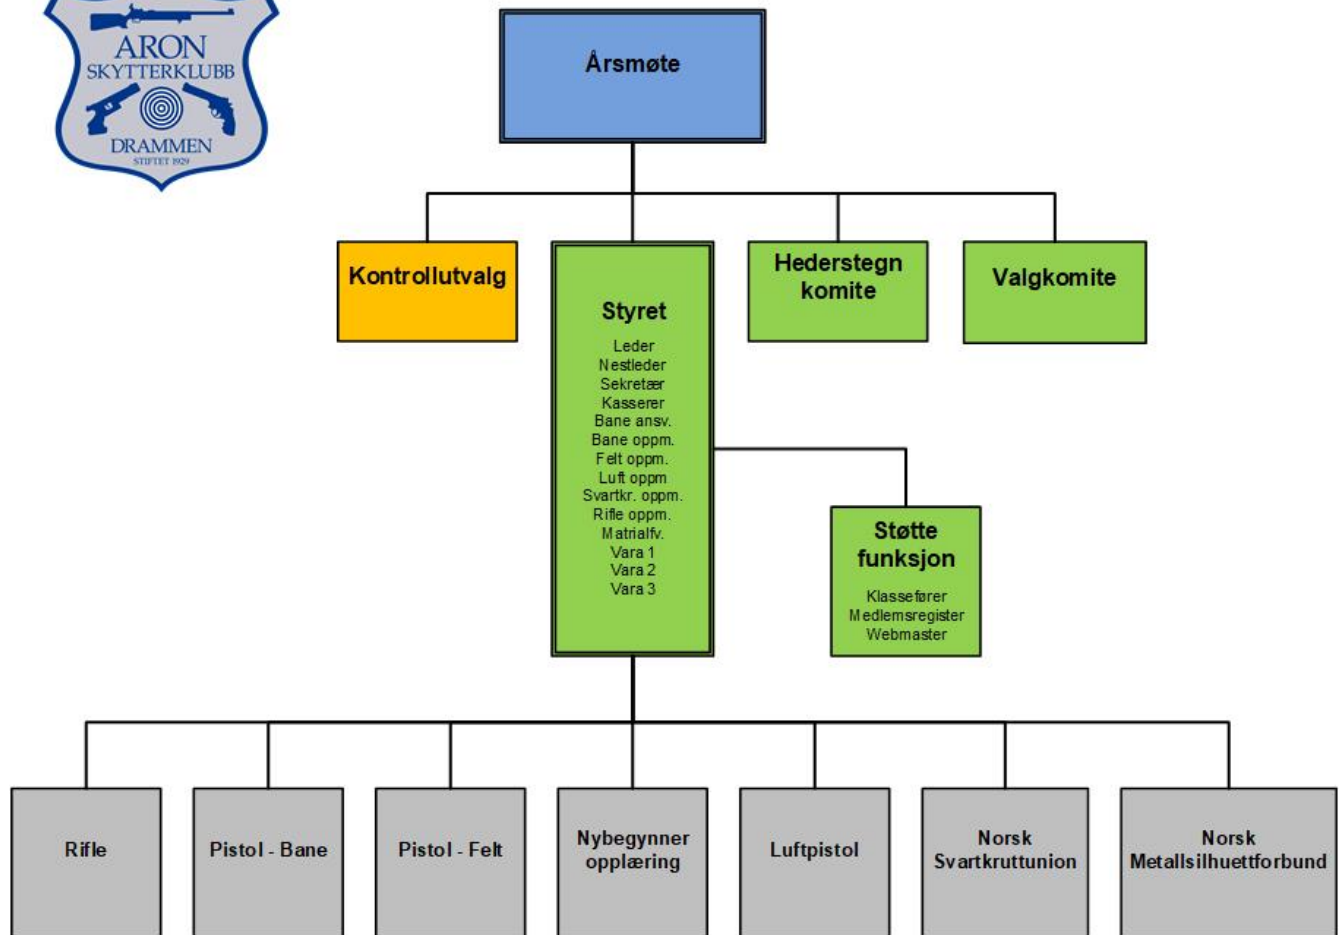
ARON
SKYTTERKLUBB
DRAMMEN
STIFTET 1929

Årsmøte

Kontrollutvalg

Styret
Leder
Nestleder
Sekretær
Kasserer
Bane ansv.
Bane oppm.
Felt oppm.
Luft oppm
Svartkr. oppm.
Rifle oppm.
Matrialfv.
Vara 1
Vara 2
Vara 3

Hederstegn komite

Valgkomite

Støtte funksjon
Klassefører
Medlemsregister
Webmaster

Rifle

Pistol - Bane

Pistol - Felt

Nybegynner opplæring

Luftpistol

Norsk Svartkruttunion

Norsk Metallsilhuettforbund